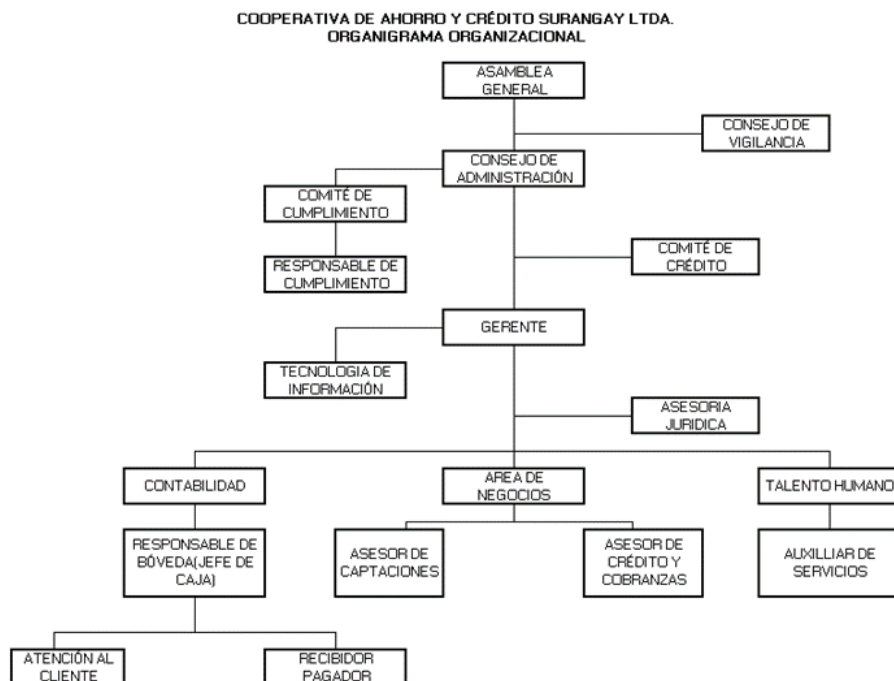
COOPERATIVA DE AHORRO Y CRÉDITO SURANGAY LTDA.
ORGANIGRAMA ORGANIZACIONAL

ASAMBLEA GENERAL

CONSEJO DE VIGILANCIA

CONSEJO DE ADMINISTRACIÓN

COMITÉ DE CUMPLIMIENTO

RESPONSABLE DE CUMPLIMIENTO

COMITÉ DE CRÉDITO

GERENTE

TECNOLOGIA DE INFORMACIÓN

ASESORIA JURIDICA

CONTABILIDAD

AREA DE NEGOCIOS

TALENTO HUMANO

RESPONSABLE DE BÓVEDA(JEFE DE CAJA)

ASESOR DE CAPTACIONES

ASESOR DE CRÉDITO Y COBRANZAS

AUXILLIAR DE SERVICIOS

ATENCIÓN AL CLIENTE

RECIBIDOR PAGADOR